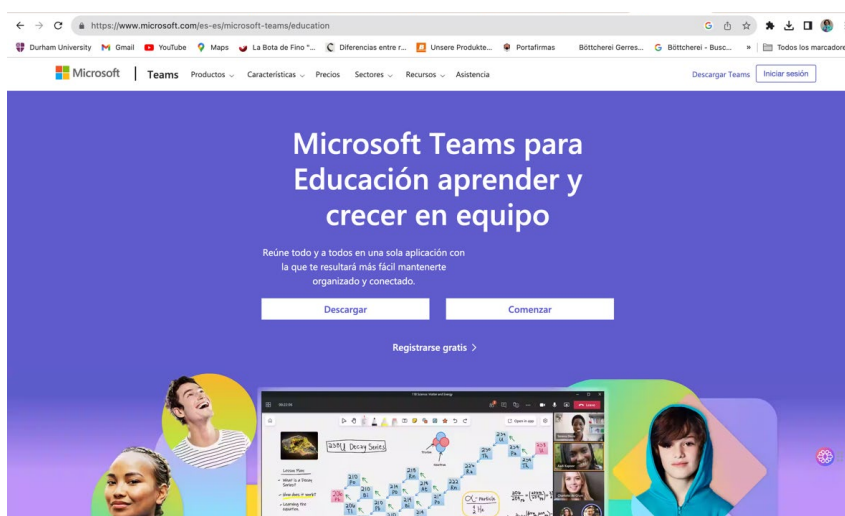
https://www.microsoft.com/es-es/microsoft-teams/education

Durham University  Gmail  YouTube  Maps  La Bota de Fino "...  Diferencias entre r...  Unsere Produkte...  Portafirmas  Böttcherei Gerres...  Böttcherei - Busc...  »  Todos los marcadore

Microsoft | Teams  Productos  Características  Precios  Sectores  Recursos  Asistencia  Descargar Teams  Iniciar sesión

Microsoft Teams para Educación aprender y crecer en equipo

Reúne todo y a todos en una sola aplicación con la que te resultará más fácil mantenerte organizado y conectado.

Descargar  Comenzar

Registrarse gratis >

238U Decay Series